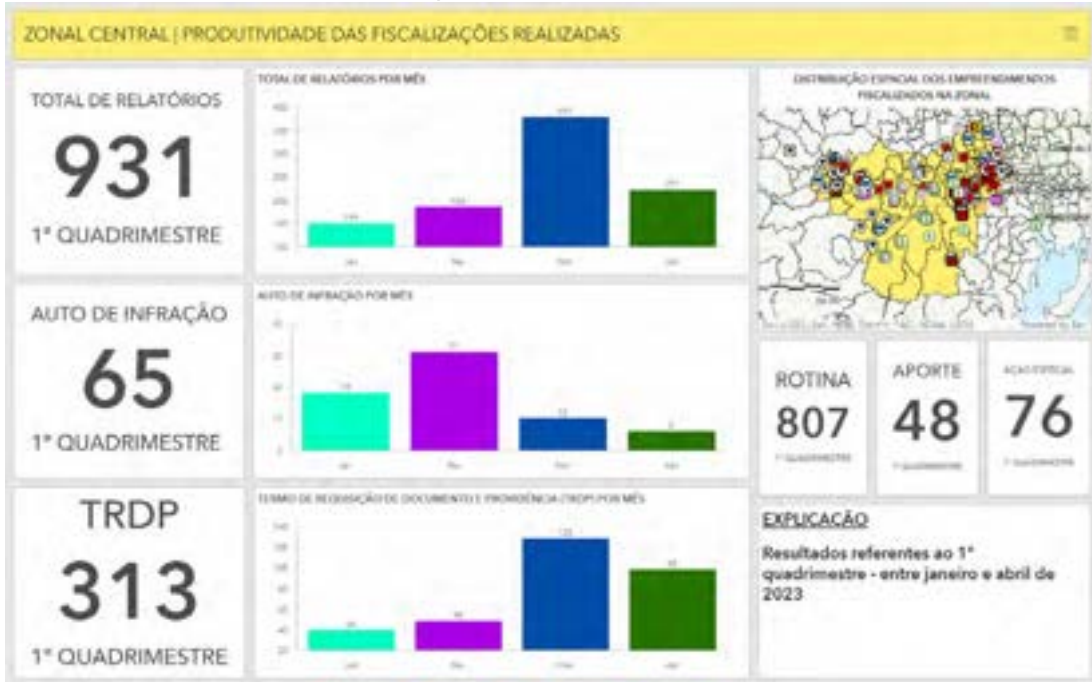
ZONAL CENTRAL | PRODUTIVIDADE DAS FISCALIZAÇÕES REALIZADAS

TOTAL DE RELATÓRIOS

931

1° QUADRIMESTRE

TOTAL DE RELATÓRIOS POR MÊS

DISTRIBUIÇÃO ESPACIAL DOS EMPREENDIMENTOS FISCALIZADOS NA ZONAL

AUTO DE INFRAÇÃO

65

1° QUADRIMESTRE

AUTO DE INFRAÇÃO POR MÊS

ROTINA

807

1° QUADRIMESTRE

APORTE

48

1° QUADRIMESTRE

AÇÃO ESPECIAL

76

1° QUADRIMESTRE

TRDP

313

1° QUADRIMESTRE

TERMO DE REQUISIÇÃO DE DOCUMENTO E PROVIDÊNCIA (TRDP) POR MÊS

EXPLICAÇÃO

Resultados referentes ao 1° quadrimestre - entre janeiro e abril de 2023